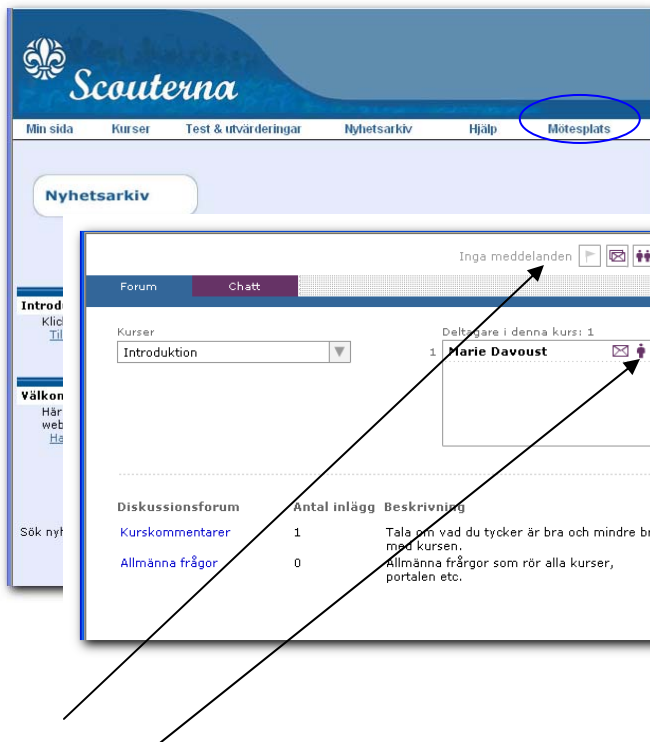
Scouterna

Min sida | Kurser | Test & utvärderingar | Nyhetsarkiv | Hjälp | Mötesplats

Nyhetsarkiv

Introd
Klic
Til

Välkom
Här
web
Ha

Sök nyh

Inga meddelanden

Forum | Chatt

Kurser
Introduktion

Deltagare i denna kurs: 1
1 Marie Davoust

| Diskussionsforum | Antal inlägg | Beskrivning |
|---|---|---|
| Kurskommentarer | 1 | Tala om vad du tycker är bra och mindre br med kursen. |
| Allmänna frågor | 0 | Allmänna frågor som rör alla kurser, portalen etc. |